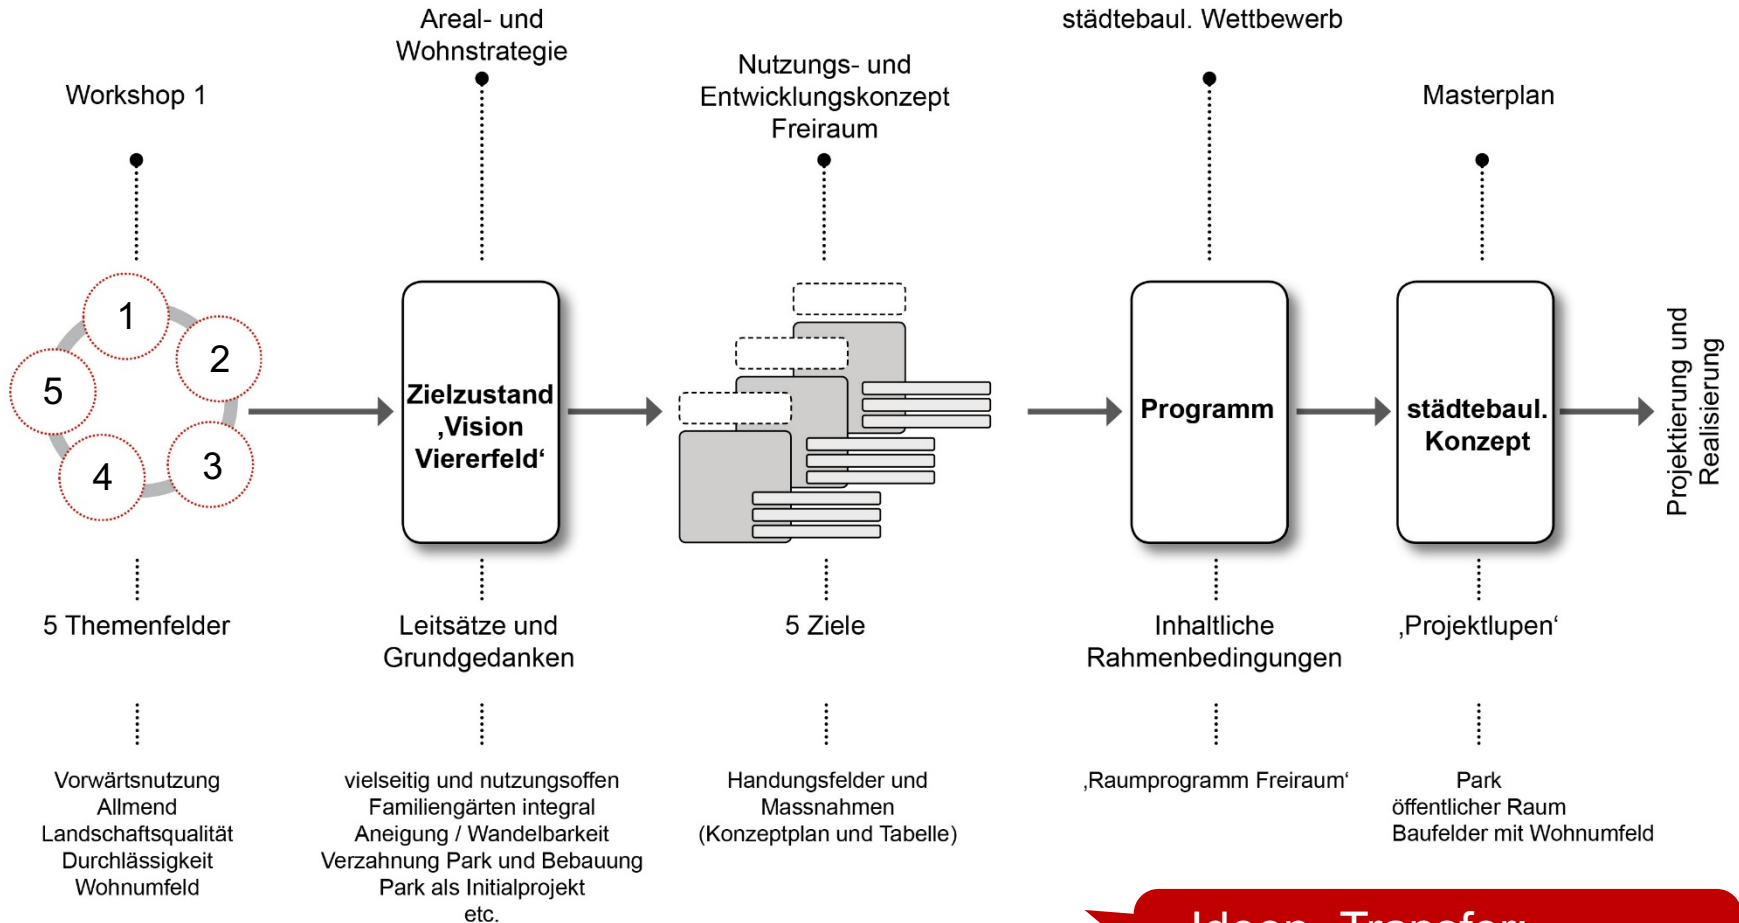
Workshop 1

Areal- und Wohnstrategie

Nutzungs- und Entwicklungskonzept Freiraum

städtebaul. Wettbewerb

Masterplan

1
2
3
4
5

Zielzustand ‚Vision Viererfeld'

Programm

städtebaul. Konzept

Projektierung und Realisierung

5 Themenfelder

Leitsätze und Grundgedanken

5 Ziele

Inhaltliche Rahmenbedingungen

‚Projektlupen'

Vorwärtsnutzung
Allmend
Landschaftsqualität
Durchlässigkeit
Wohnumfeld

vielseitig und nutzungsoffen
Familiengärten integral
Aneigung / Wandelbarkeit
Verzahnung Park und Bebauung
Park als Initialprojekt
etc.

Handungsfelder und Massnahmen
(Konzeptplan und Tabelle)

‚Raumprogramm Freiraum'

Park
öffentlicher Raum
Baufelder mit Wohnumfeld

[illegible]